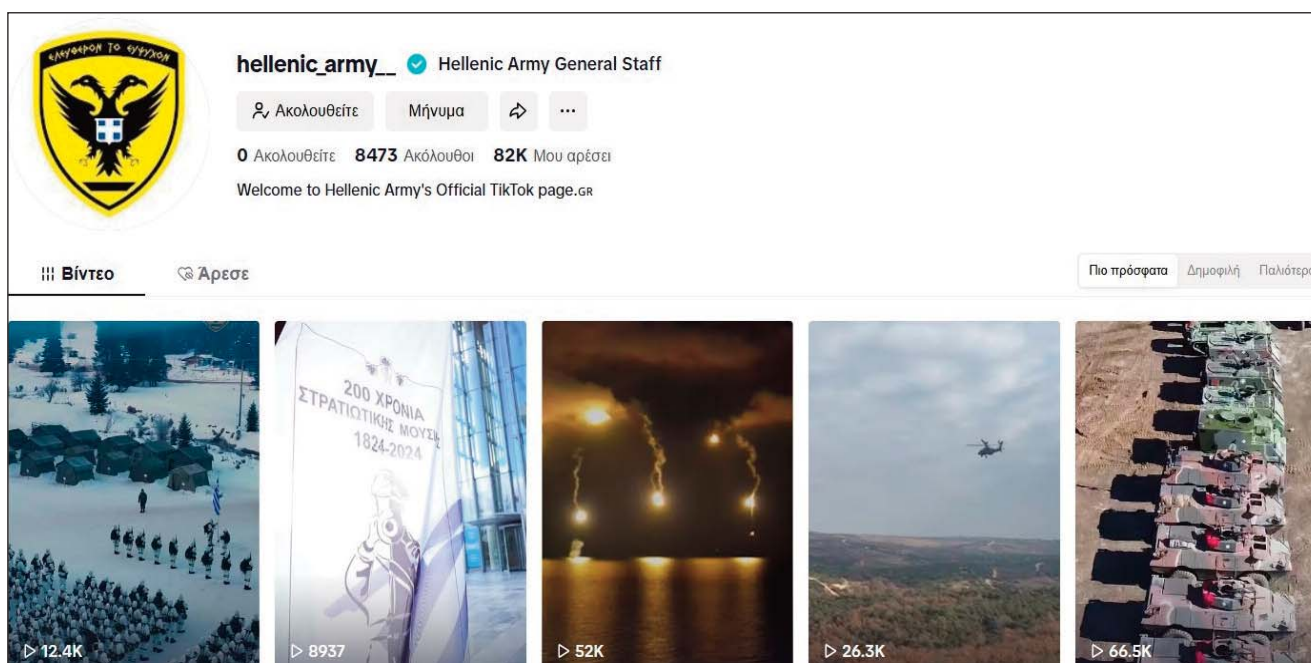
ΕΛΕΥΘΕΡΟΝ ΤΟ ΕΥΨΥΧΟΝ

hellenic_army__ Hellenic Army General Staff

Ακολουθείτε Μήνυμα ···

0 Ακολουθείτε 8473 Ακόλουθοι 82K Μου αρέσει

Welcome to Hellenic Army's Official TikTok page.GR

Βίντεο Άρεσε

Πιο πρόσφατα Δημοφιλή Παλιότερ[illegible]

200 ΧΡΟΝΙΑ ΣΤΡΑΤΙΩΤΙΚΗΣ ΜΟΥΣΙΚ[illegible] 1824-2024

12.4K

8937

52K

26.3K

66.5K